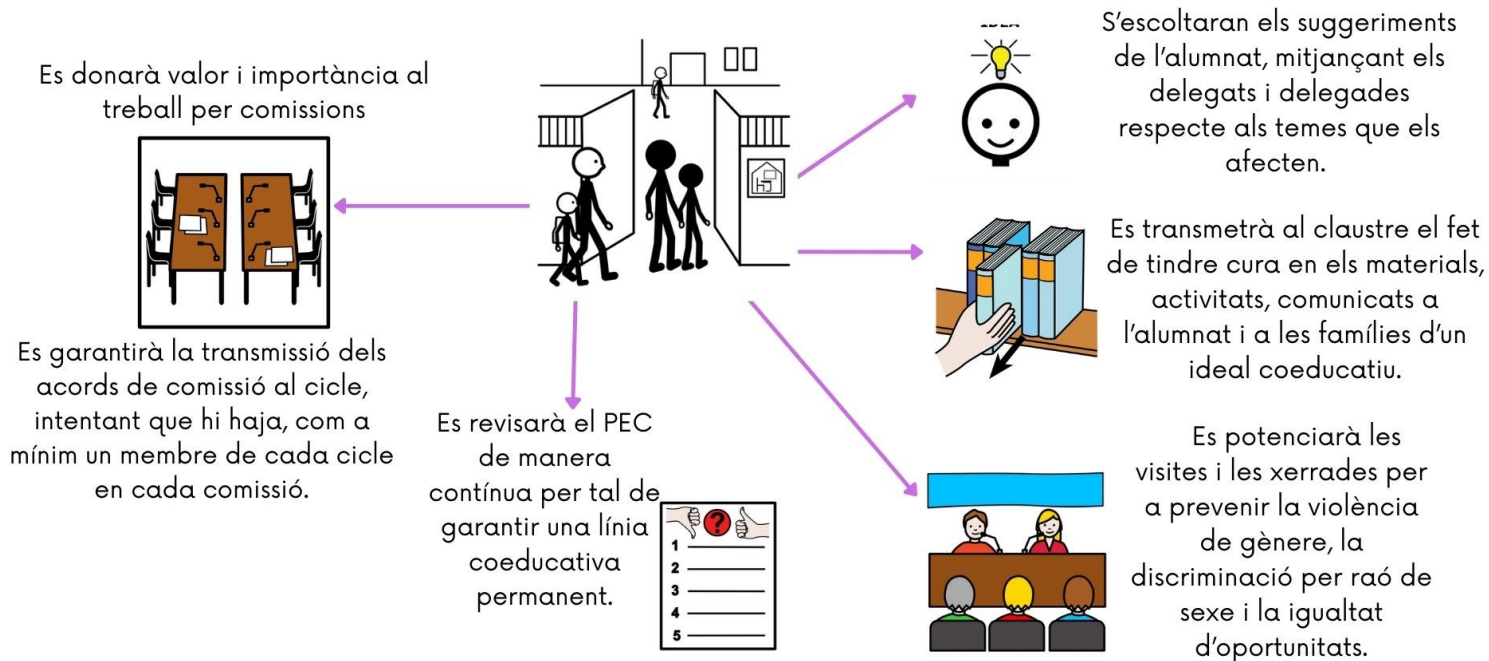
Es donarà valor i importància al treball per comissions

Es garantirà la transmissió dels acords de comissió al cicle, intentant que hi haja, com a mínim un membre de cada cicle en cada comissió.

Es revisarà el PEC de manera contínua per tal de garantir una línia coeducativa permanent.

1
2
3
4
5

S'escoltaran els suggeriments de l'alumnat, mitjançant els delegats i delegades respecte als temes que els afecten.

Es transmetrà al claustre el fet de tindre cura en els materials, activitats, comunicats a l'alumnat i a les famílies d'un ideal coeducatiu.

Es potenciarà les visites i les xerrades per a prevenir la violència de gènere, la discriminació per raó de sexe i la igualtat d'oportunitats.